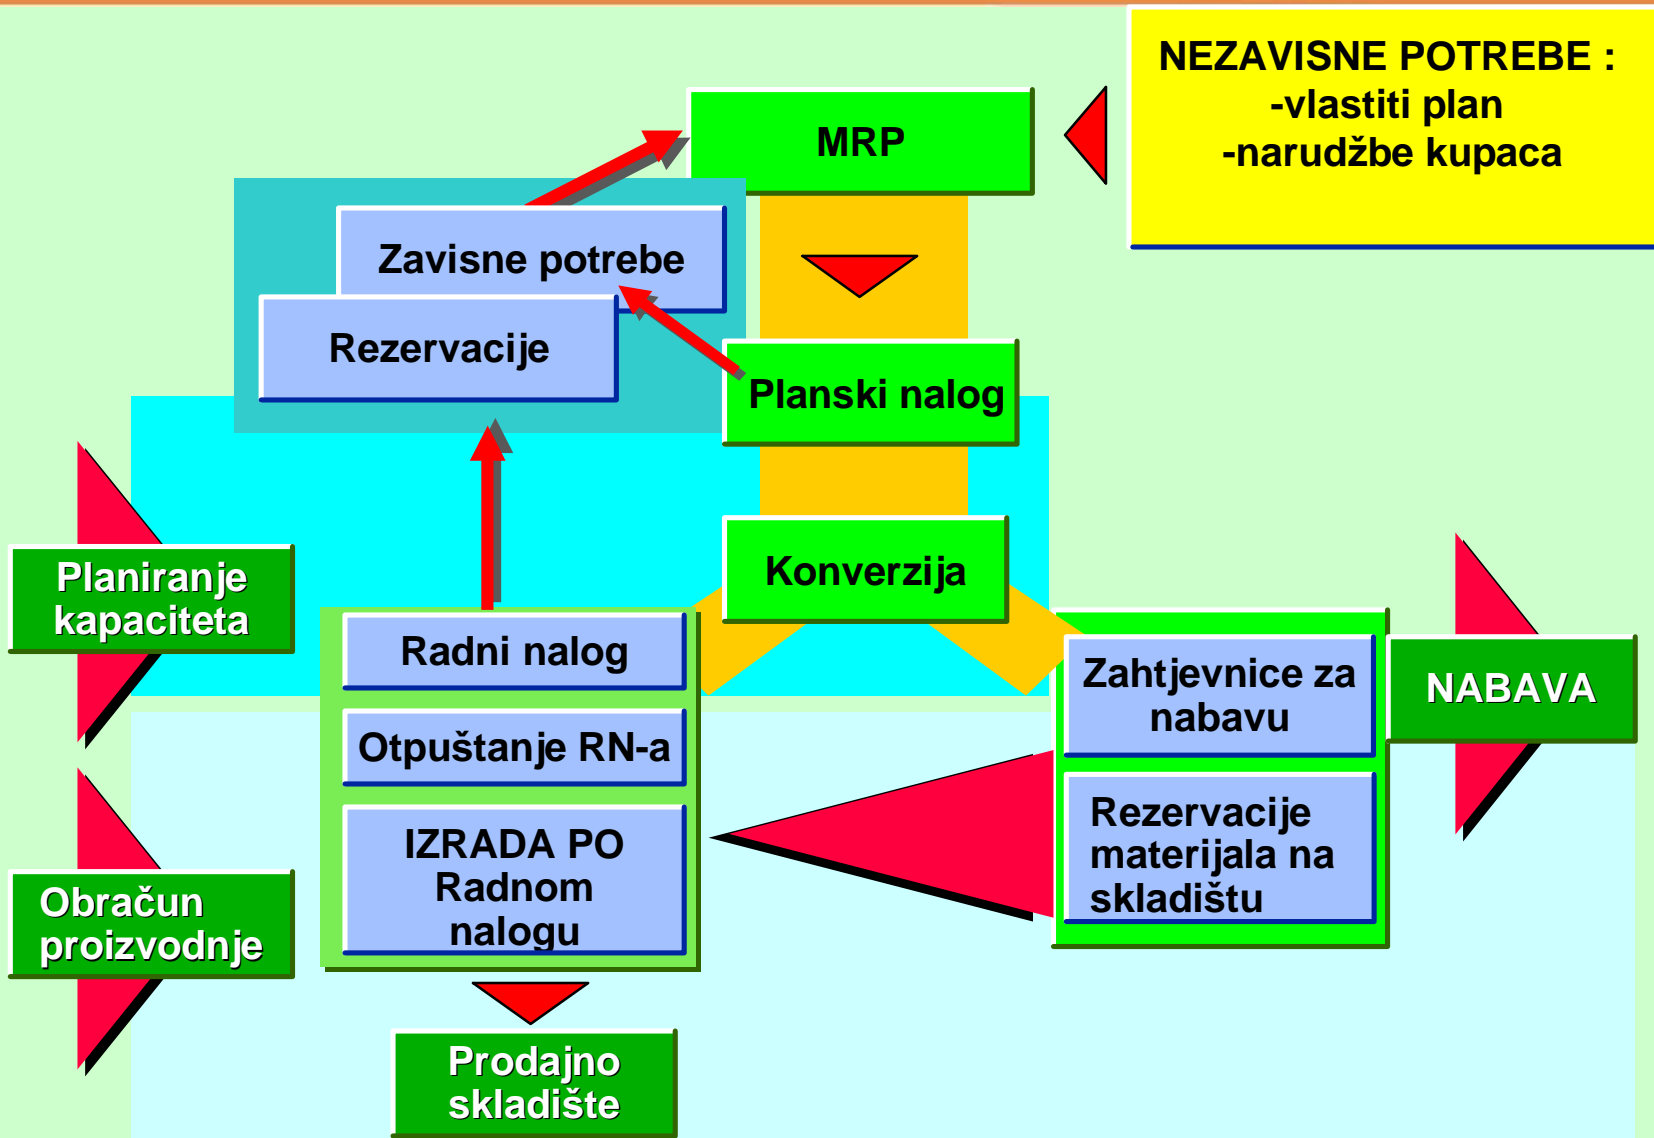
NEZAVISNE POTREBE :
-vlastiti plan
-narudžbe kupaca

MRP

Zavisne potrebe

Rezervacije

Planski nalog

Konverzija

Planiranje kapaciteta

Radni nalog

Otpuštanje RN-a

IZRADA PO Radnom nalogu

Zahtjevnice za nabavu

Rezervacije materijala na skladištu

NABAVA

Obračun proizvodnje

Prodajno skladište